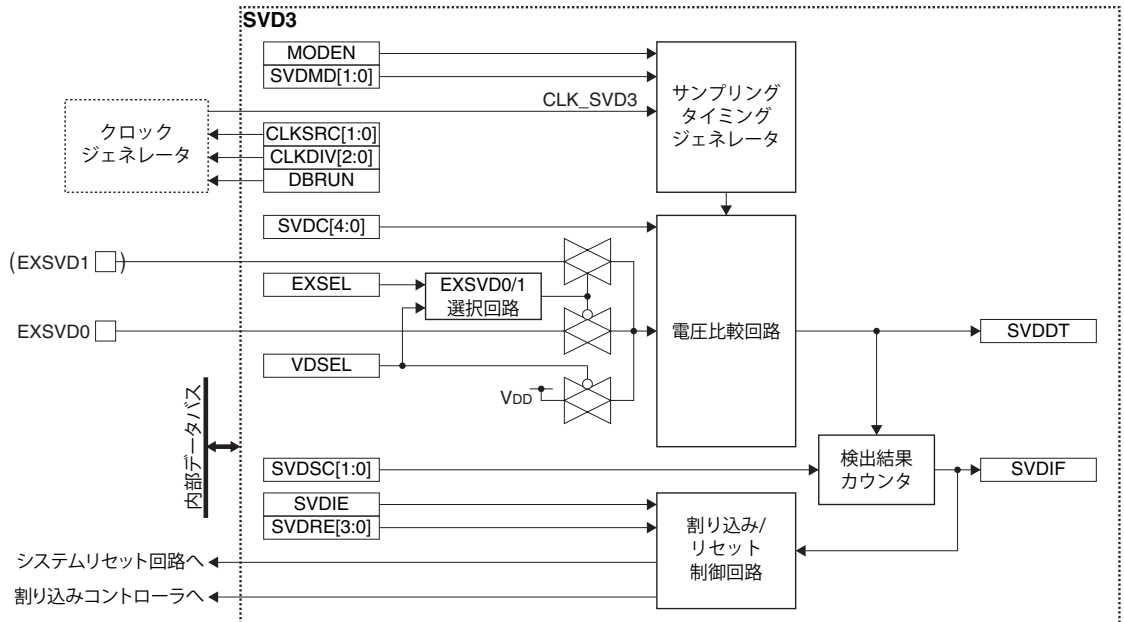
SVD3

MODEN
SVDMD[1:0]

クロック
ジェネレータ

CLK_SVD3

CLKSRC[1:0]
CLKDIV[2:0]
DBRUN

サンプリング
タイミング
ジェネレータ

SVDC[4:0]

(EXSVD1 )

EXSEL

EXSVD0/1
選択回路

EXSVD0

電圧比較回路

SVDDT

VDSEL

$V_{DD}$

内部データバス

SVDSC[1:0]

検出結果
カウンタ

SVDIF

SVDIE
SVDRE[3:0]

割り込み/
リセット
制御回路

システムリセット回路へ
割り込みコントローラへ